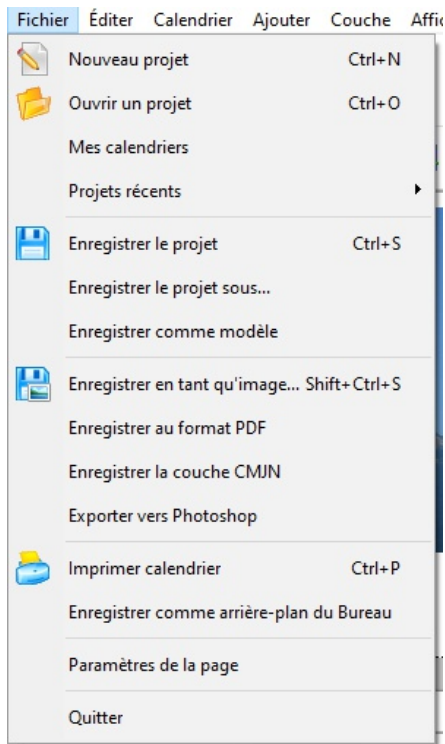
Fichier Éditer Calendrier Ajouter Couche Affic

Nouveau projet Ctrl+N
Ouvrir un projet Ctrl+O
Mes calendriers
Projets récents
Enregistrer le projet Ctrl+S
Enregistrer le projet sous...
Enregistrer comme modèle
Enregistrer en tant qu'image... Shift+Ctrl+S
Enregistrer au format PDF
Enregistrer la couche CMJN
Exporter vers Photoshop
Imprimer calendrier Ctrl+P
Enregistrer comme arrière-plan du Bureau
Paramètres de la page
Quitter